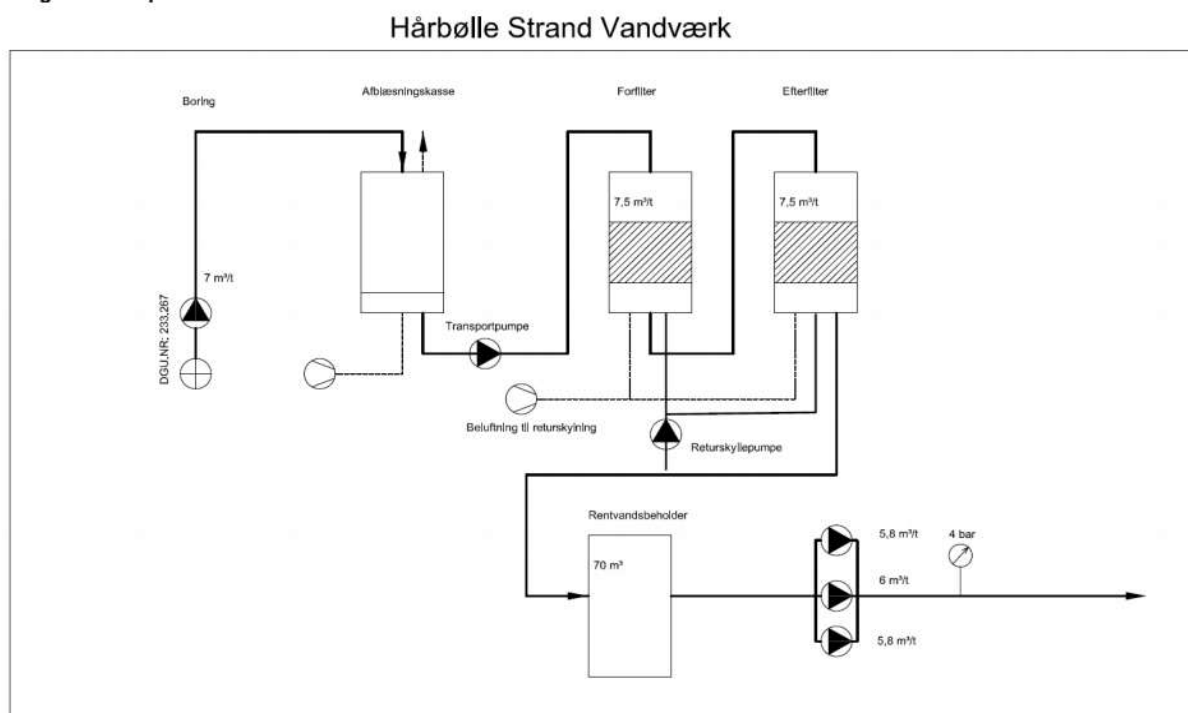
Hårbølle Strand Vandværk

Boring

Afblæsningskasse

Forfilter

Efterfilter

7,5 m³/t

7,5 m³/t

7 m³/t

DGU.NR: 233.267

Transportpumpe

Beluftning til returskylning

Returskyllepumpe

Rentvandsbeholder

70 m³

5,8 m³/t

4 bar

6 m³/t

5,8 m³/t